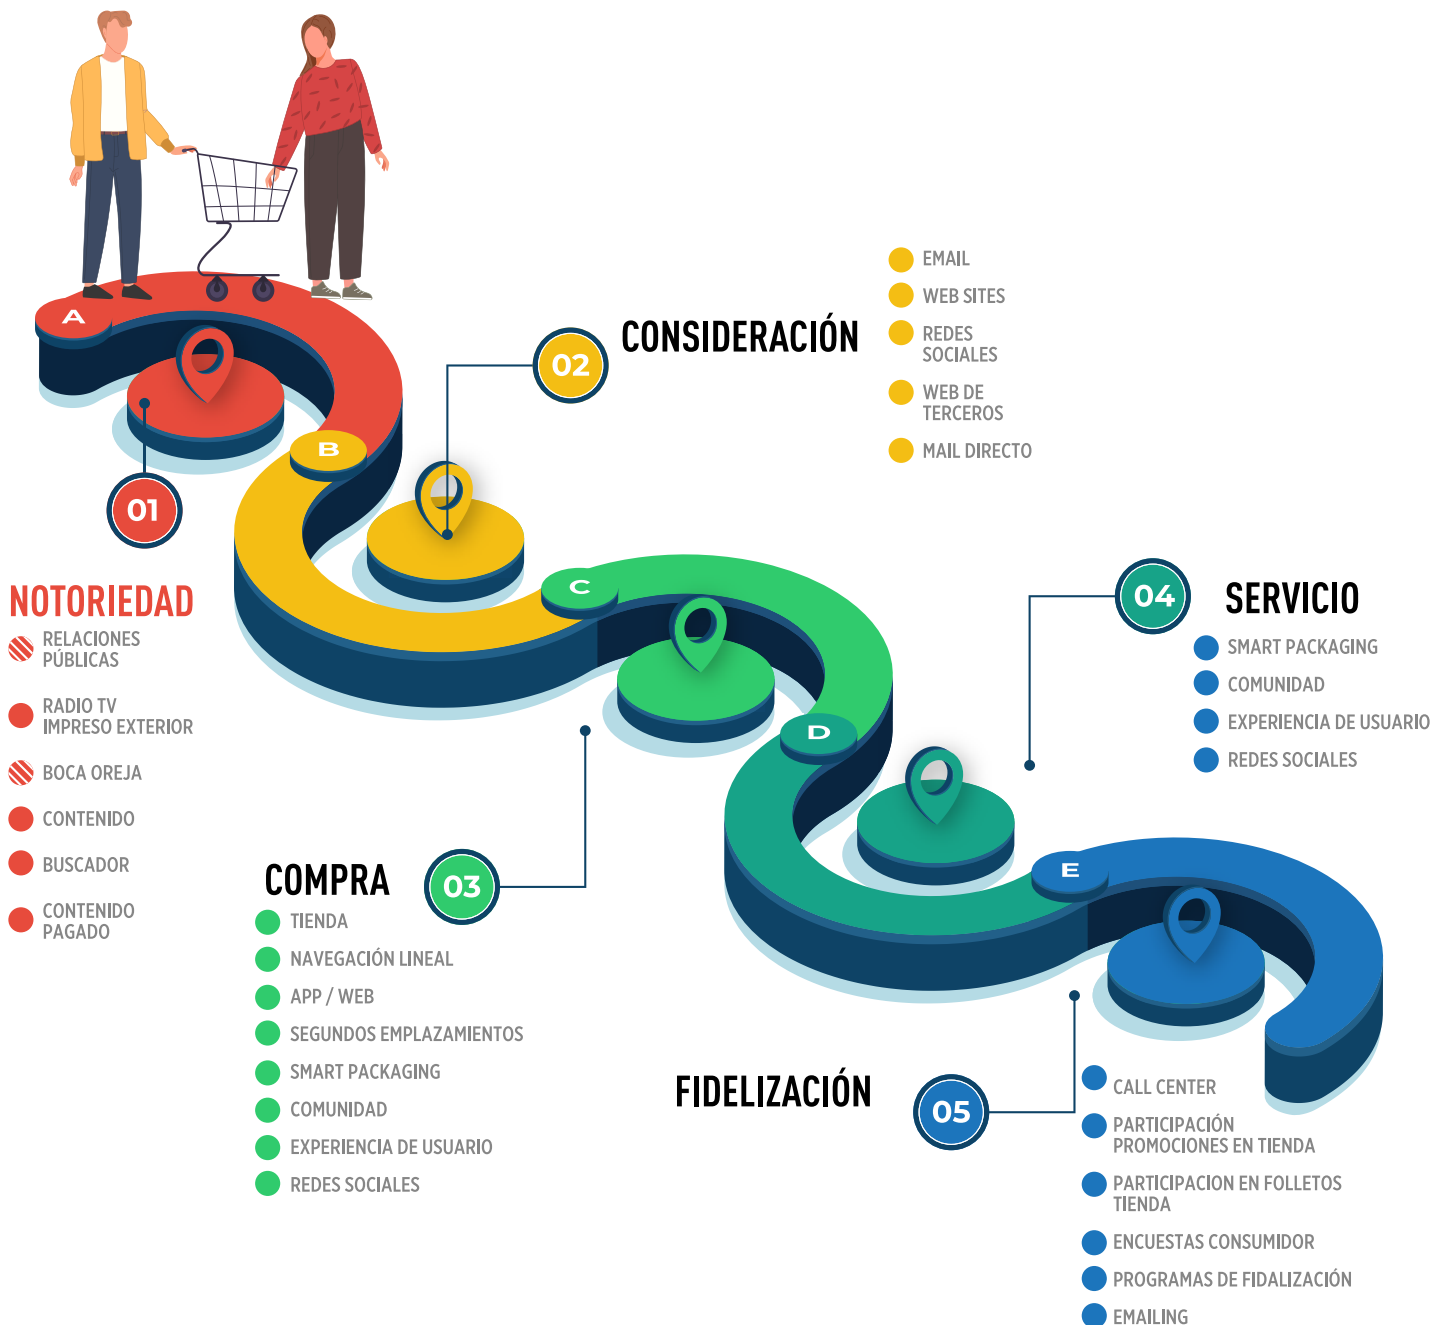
A

B

C

D

E

01

NOTORIEDAD

RELACIONES PÚBLICAS

RADIO TV IMPRESO EXTERIOR

BOCA OREJA

CONTENIDO

BUSCADOR

CONTENIDO PAGADO

02

CONSIDERACIÓN

EMAIL

WEB SITES

REDES SOCIALES

WEB DE TERCEROS

MAIL DIRECTO

03

COMPRA

TIENDA

NAVEGACIÓN LINEAL

APP / WEB

SEGUNDOS EMPLAZAMIENTOS

SMART PACKAGING

COMUNIDAD

EXPERIENCIA DE USUARIO

REDES SOCIALES

04

SERVICIO

SMART PACKAGING

COMUNIDAD

EXPERIENCIA DE USUARIO

REDES SOCIALES

05

FIDELIZACIÓN

CALL CENTER

PARTICIPACIÓN PROMOCIONES EN TIENDA

PARTICIPACION EN FOLLETOS TIENDA

ENCUESTAS CONSUMIDOR

PROGRAMAS DE FIDALIZACIÓN

EMAILING